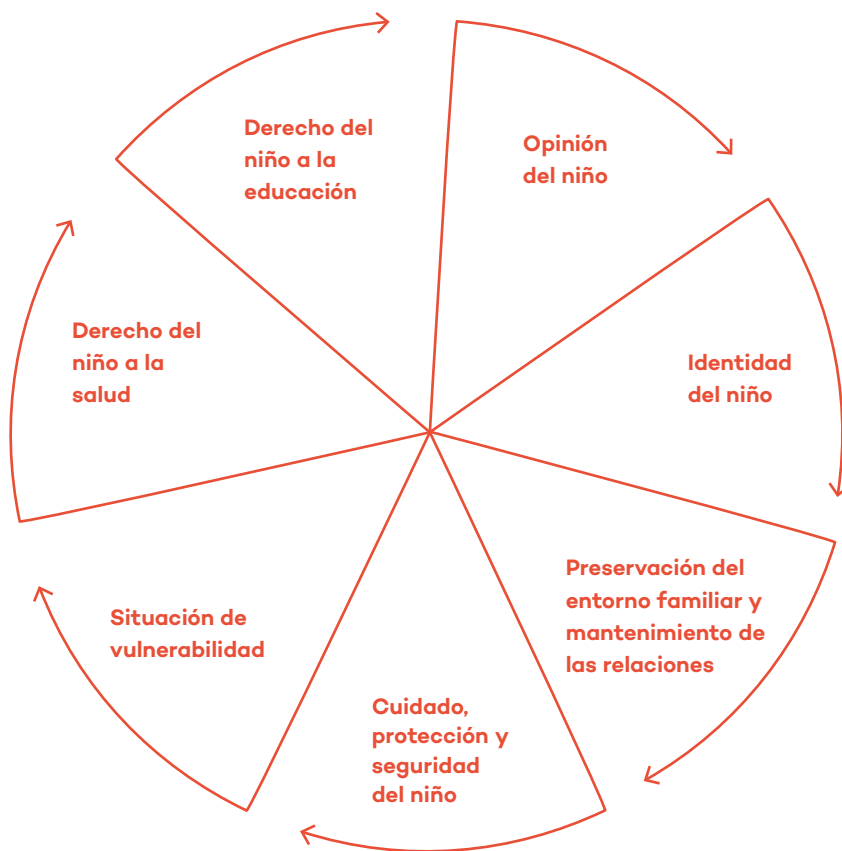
Derecho del niño a la educación

Opinión del niño

Identidad del niño

Preservación del entorno familiar y mantenimiento de las relaciones

Cuidado, protección y seguridad del niño

Situación de vulnerabilidad

Derecho del niño a la salud